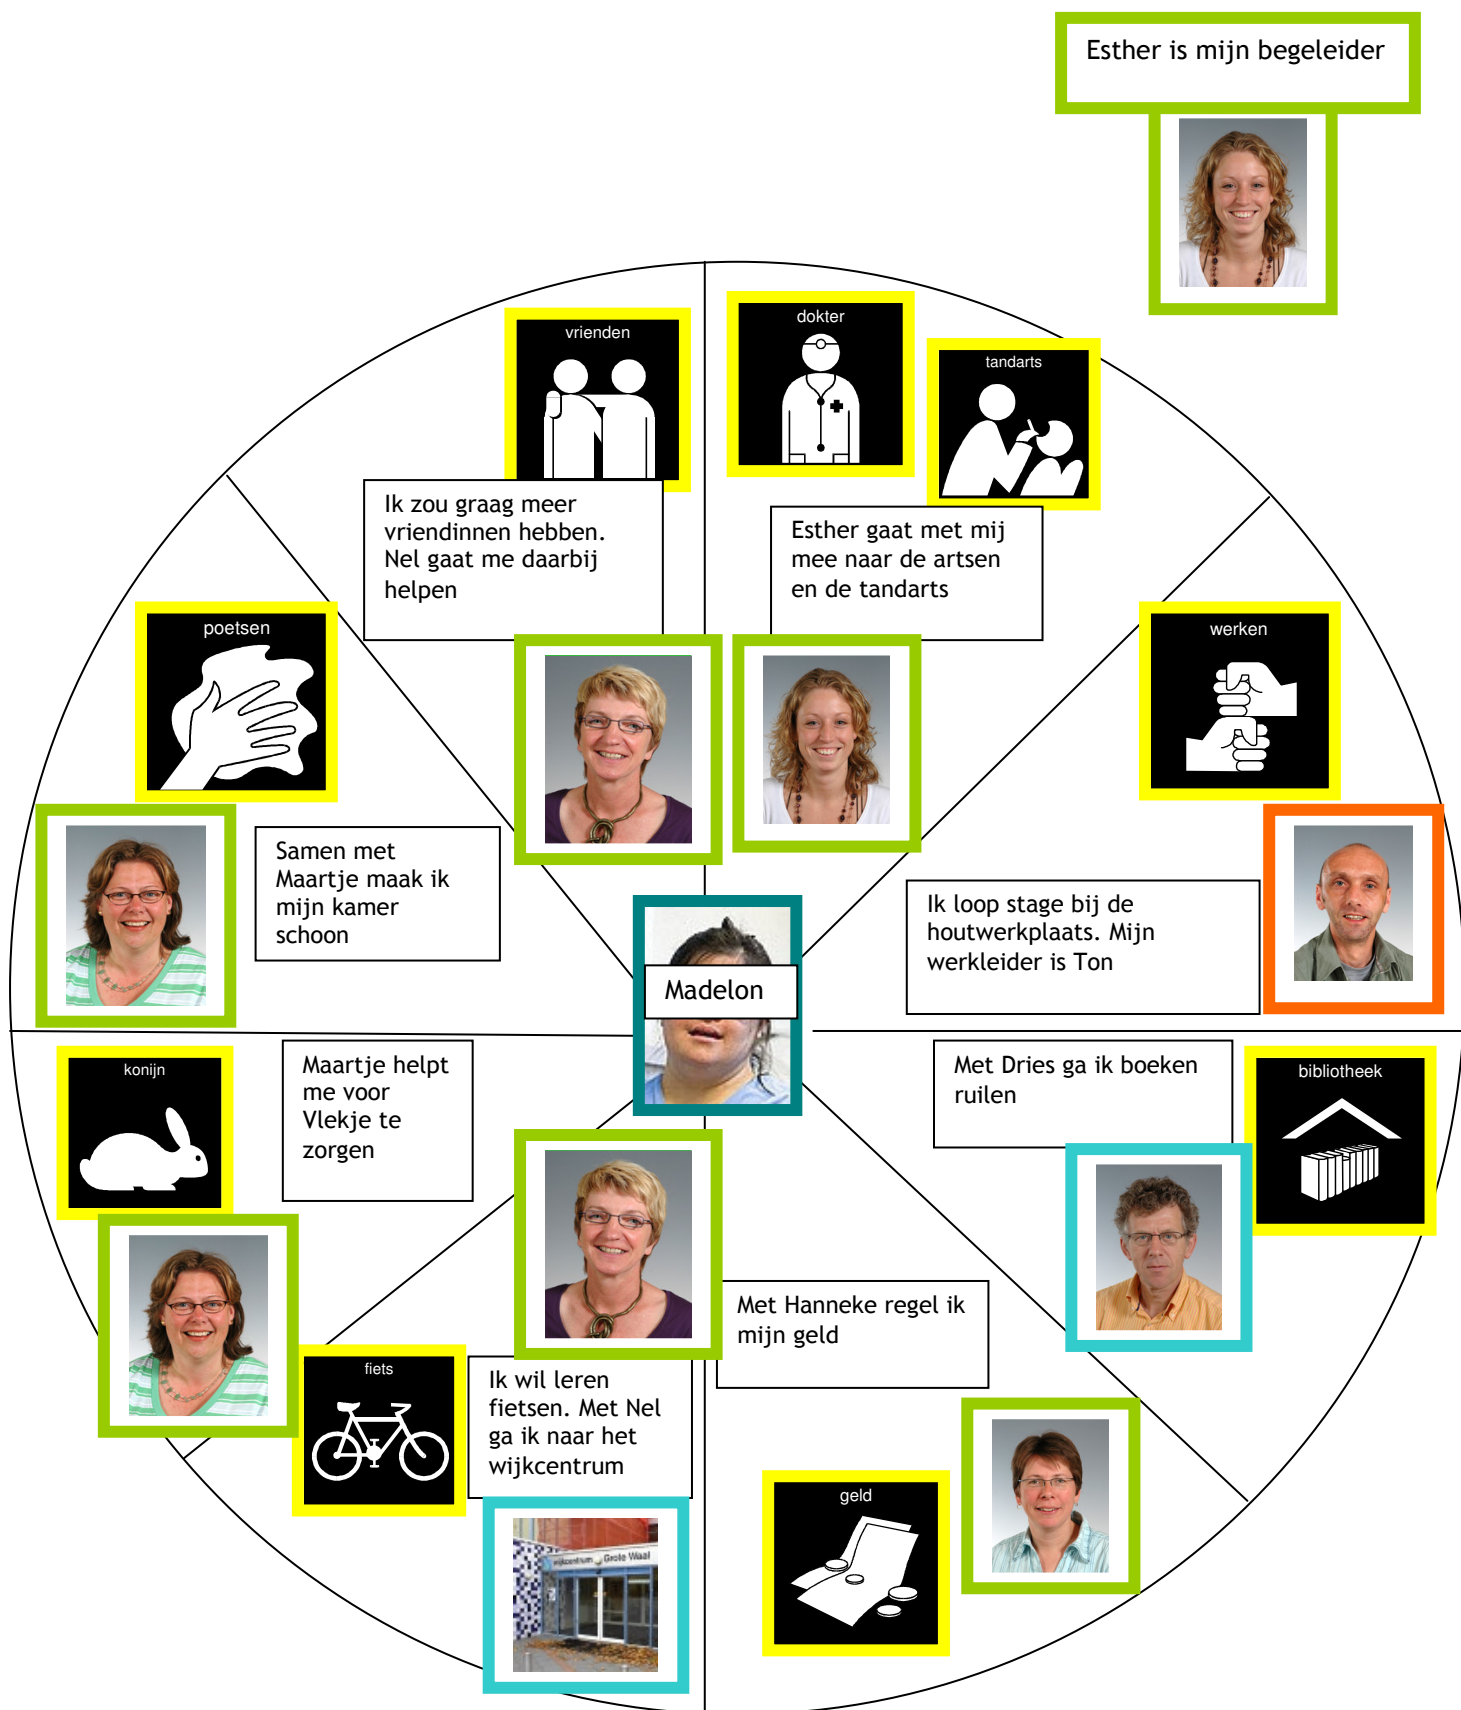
Esther is mijn begeleider

vrienden

Ik zou graag meer vriendinnen hebben. Nel gaat me daarbij helpen

dokter

tandarts

Esther gaat met mij mee naar de artsen en de tandarts

poetsen

Samen met Maartje maak ik mijn kamer schoon

werken

Ik loop stage bij de houtwerkplaats. Mijn werkleider is Ton

Madelon

konijn

Maartje helpt me voor Vlekje te zorgen

Met Dries ga ik boeken ruilen

bibliotheek

Met Hanneke regel ik mijn geld

fiets

Ik wil leren fietsen. Met Nel ga ik naar het wijkcentrum

wijkcentrum Grote Waal

geld